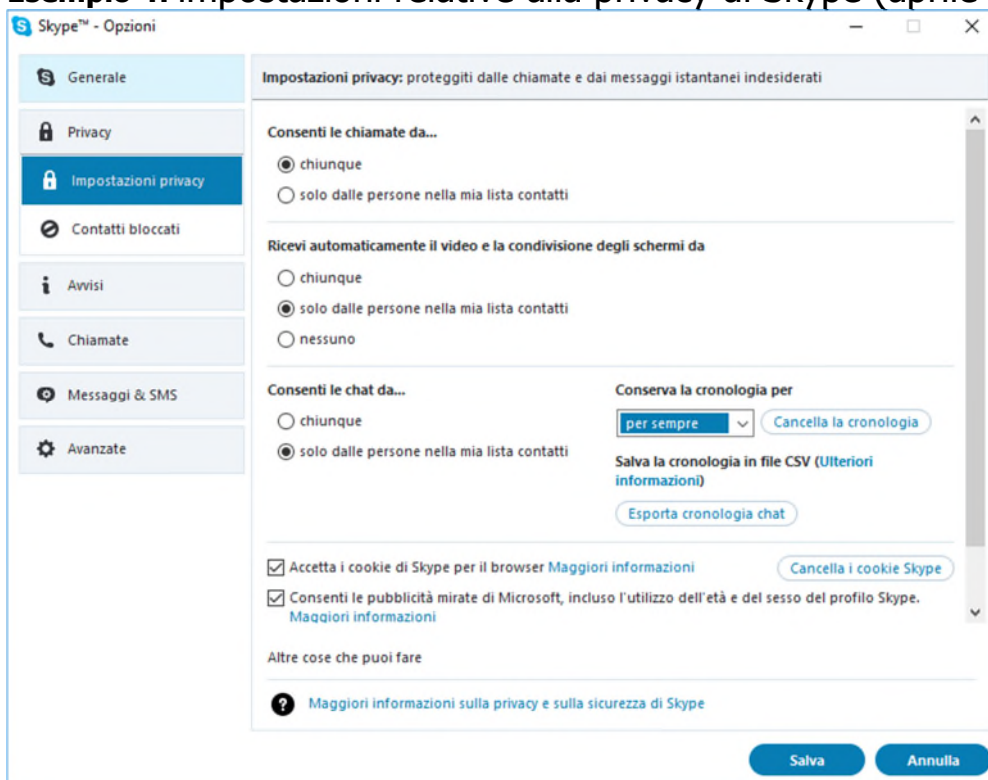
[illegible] impostazioni relative alla privacy di Skype (apri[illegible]

Skype™ - Opzioni

Generale

Privacy

Impostazioni privacy

Contatti bloccati

Avvisi

Chiamate

Messaggi & SMS

Avanzate

Impostazioni privacy: proteggiti dalle chiamate e dai messaggi istantanei indesiderati

Consenti le chiamate da...

chiunque

solo dalle persone nella mia lista contatti

Ricevi automaticamente il video e la condivisione degli schermi da

chiunque

solo dalle persone nella mia lista contatti

nessuno

Consenti le chat da...

chiunque

solo dalle persone nella mia lista contatti

Conserva la cronologia per

per sempre

Cancella la cronologia

Salva la cronologia in file CSV (Ulteriori informazioni)

Esporta cronologia chat

Accetta i cookie di Skype per il browser Maggiori informazioni

Cancella i cookie Skype

Consenti le pubblicità mirate di Microsoft, incluso l'utilizzo dell'età e del sesso del profilo Skype. Maggiori informazioni

Altre cose che puoi fare

Maggiori informazioni sulla privacy e sulla sicurezza di Skype

Salva

Annulla